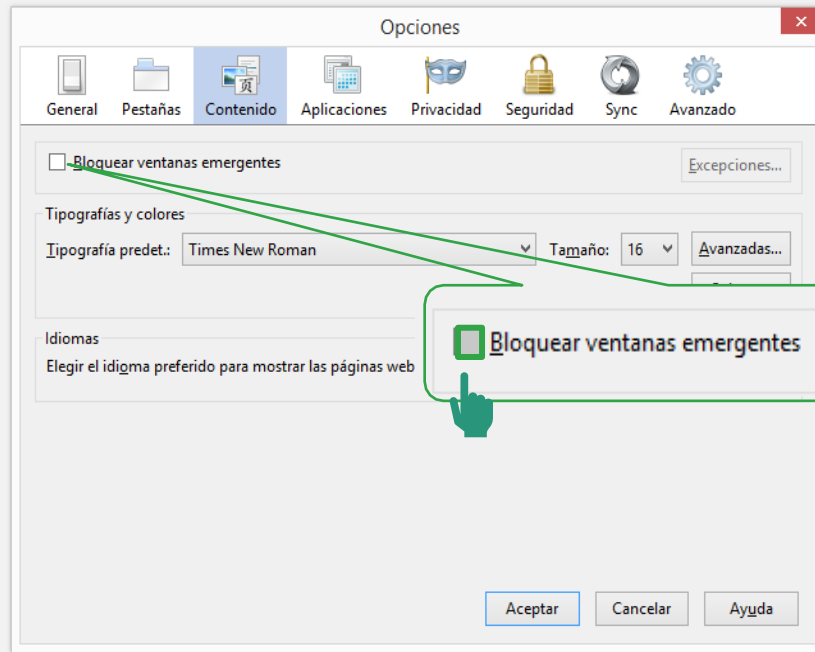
Opciones

General Pestañas Contenido Aplicaciones Privacidad Seguridad Sync Avanzado

Bloquear ventanas emergentes

Excepciones...

Tipografías y colores

Tipografía predet.: Times New Roman

Tamaño: 16

Avanzadas...

Idiomas

Elegir el idioma preferido para mostrar las páginas web

Bloquear ventanas emergentes

Aceptar Cancelar Ayuda